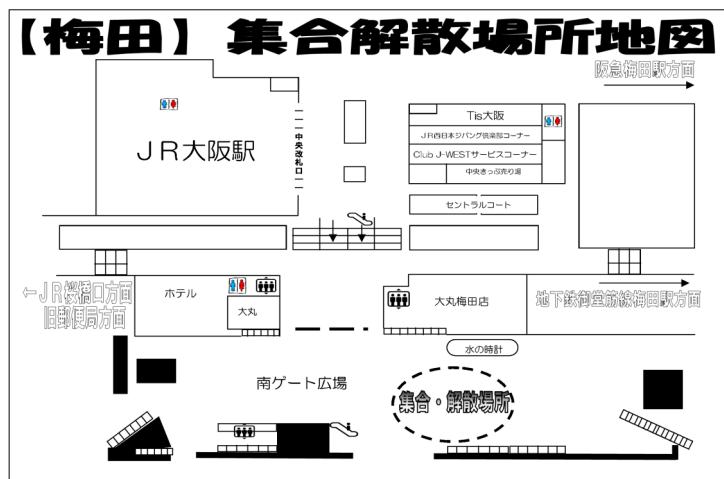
【梅田】 集合解散場所地図

阪急梅田駅方面

JR大阪駅

中央改札口

Tis大阪

JR西日本ジパング倶楽部コーナー

Club J-WESTサービスコーナー

中央きっぷ売り場

セントラルコート

←JR桜橋口方面
旧郵便局方面

ホテル

大丸

大丸梅田店

地下鉄御堂筋線梅田駅方面

水の時計

南ゲート広場

集合・解散場所